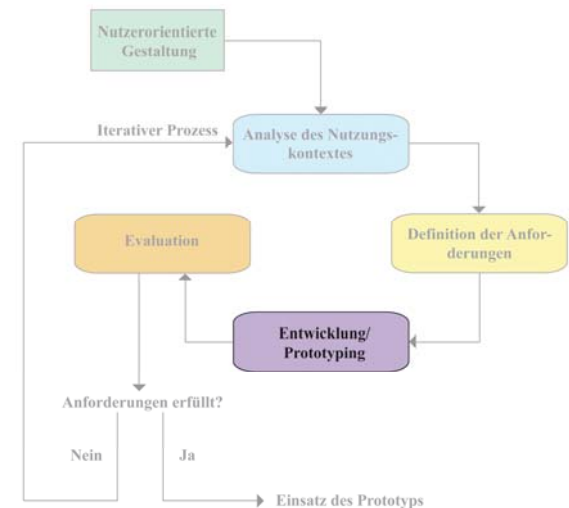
Nutzerorientierte Gestaltung

Iterativer Prozess

Analyse des Nutzungskontextes

Evaluation

Definition der Anforderungen

Entwicklung/ Prototyping

Anforderungen erfüllt?

Nein

Ja

Einsatz des Prototyps